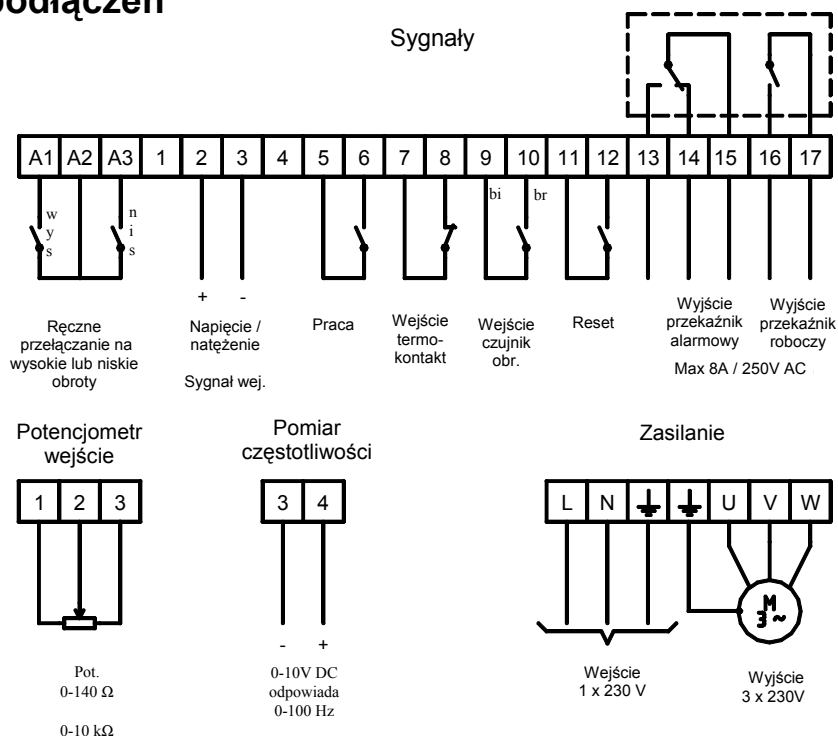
podłączeń

Sygnały

| A1 | A2 | A3 | 1 | 2 | 3 | 4 | 5 | 6 | 7 | 8 | 9 | 10 | 11 | 12 | 13 | 14 | 15 | 16 | 17 |
|---|---|---|---|---|---|---|---|---|---|---|---|---|---|---|---|---|---|---|---|

w y s

n i s

bi

br

+ -

Ręczne przełączanie na wysokie lub niskie obroty

Napięcie / natężenie

Sygnał wej.

Praca

Wejście termo-kontakt

Wejście czujnik obr.

Reset

Wyjście przekaźnik alarmowy

Wyjście przekaźnik roboczy

Max 8A / 250V AC

Potencjometr wejście

| 1 | 2 | 3 |
|---|---|---|

Pot. 0-140 Ω

0-10 kΩ

Pomiar częstotliwości

| 3 | 4 |
|---|---|

- +

0-10V DC odpowiada 0-100 Hz

Zasilanie

| L | N | ⏚ | ⏚ | U | V | W |
|---|---|---|---|---|---|---|

M 3~

Wejście 1 x 230 V

Wyjście 3 x 230V